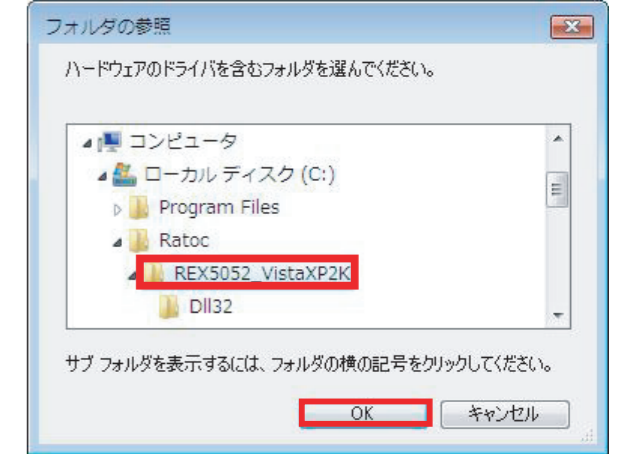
フォルダの参照

ハードウェアのドライバを含むフォルダを選んでください。

コンピュータ
ローカル ディスク (C:)
Program Files
Ratoc
REX5052_VistaXP2K
Dll32

サブ フォルダを表示するには、フォルダの横の記号をクリックしてください。

OK
キャンセル